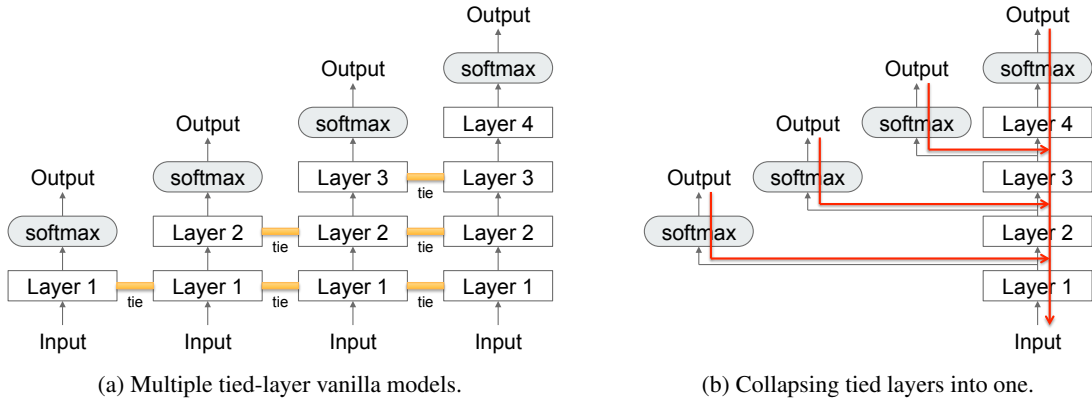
Output

softmax

Layer 1

Input

Output

softmax

Layer 2

Layer 1

Input

Output

softmax

Layer 3

Layer 2

Layer 1

Input

Output

softmax

Layer 4

Layer 3

Layer 2

Layer 1

Input

tie tie tie tie tie tie

(a) Multiple tied-layer vanilla models.

Output

softmax

Output

softmax

Output

softmax

Output

softmax

Layer 4

Layer 3

Layer 2

Layer 1

Input

(b) Collapsing tied layers into one.